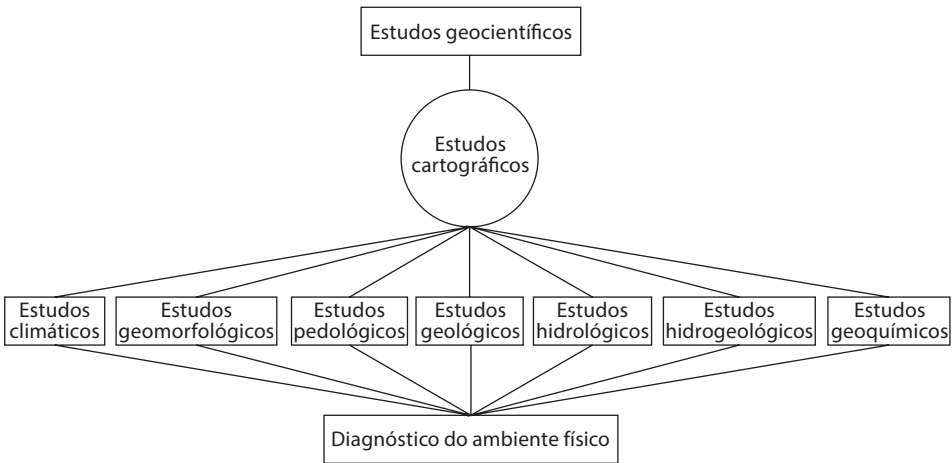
Estudos geocientíficos

Estudos cartográficos

Estudos climáticos

Estudos geomorfológicos

Estudos pedológicos

Estudos geológicos

Estudos hidrológicos

Estudos hidrogeológicos

Estudos geoquímicos

Diagnóstico do ambiente físico